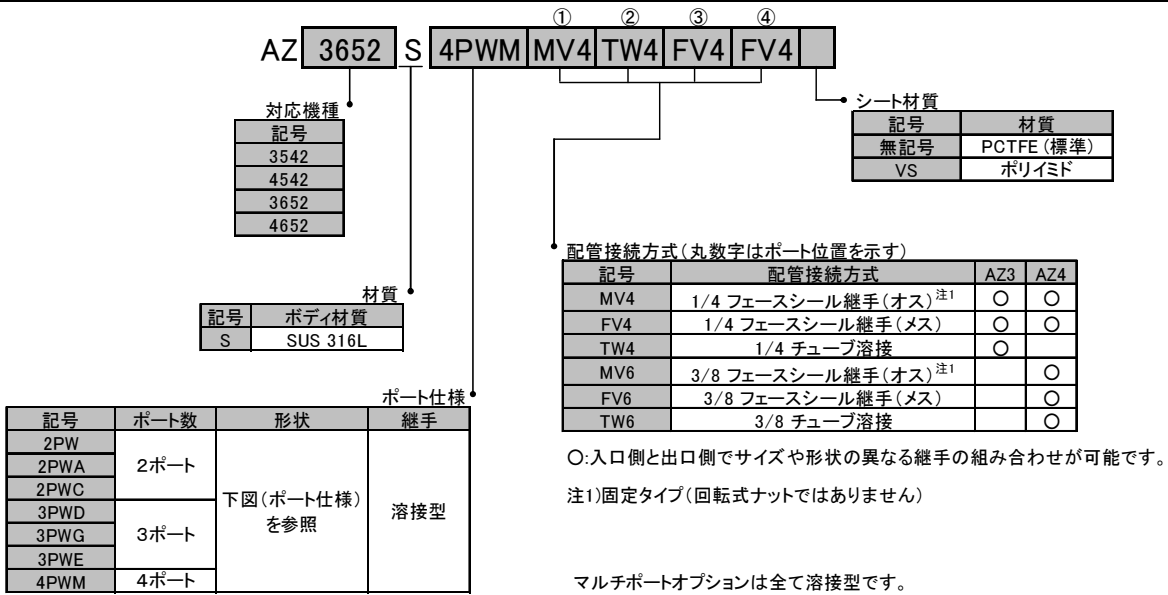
① ② ③ ④

AZ 3652 S 4PWM MV4 TW4 FV4 FV4

対応機種

| 記号 |
|---|
| 3542 |
| 4542 |
| 3652 |
| 4652 |

材質

| 記号 | ボディ材質 |
|---|---|
| S | SUS 316L |

ポート仕様

| 記号 | ポート数 | 形状 | 継手 |
|---|---|---|---|
| 2PW | 2ポート | 下図(ポート仕様)を参照 | 溶接型 |
| 2PWA | | | |
| 2PWC | | | |
| 3PWD | 3ポート | | |
| 3PWG | | | |
| 3PWE | | | |
| 4PWM | 4ポート | | |

シート材質

| 記号 | 材質 |
|---|---|
| 無記号 | PCTFE (標準) |
| VS | ポリイミド |

配管接続方式(丸数字はポート位置を示す)

| 記号 | 配管接続方式 | AZ3 | AZ4 |
|---|---|---|---|
| MV4 | 1/4 フェースシール継手(オス)$^{注1}$ | ○ | ○ |
| FV4 | 1/4 フェースシール継手(メス) | ○ | ○ |
| TW4 | 1/4 チューブ溶接 | ○ | |
| MV6 | 3/8 フェースシール継手(オス)$^{注1}$ | | ○ |
| FV6 | 3/8 フェースシール継手(メス) | | ○ |
| TW6 | 3/8 チューブ溶接 | | ○ |

○:入口側と出口側でサイズや形状の異なる継手の組み合わせが可能です。

注1)固定タイプ(回転式ナットではありません)

マルチポートオプションは全て溶接型です。